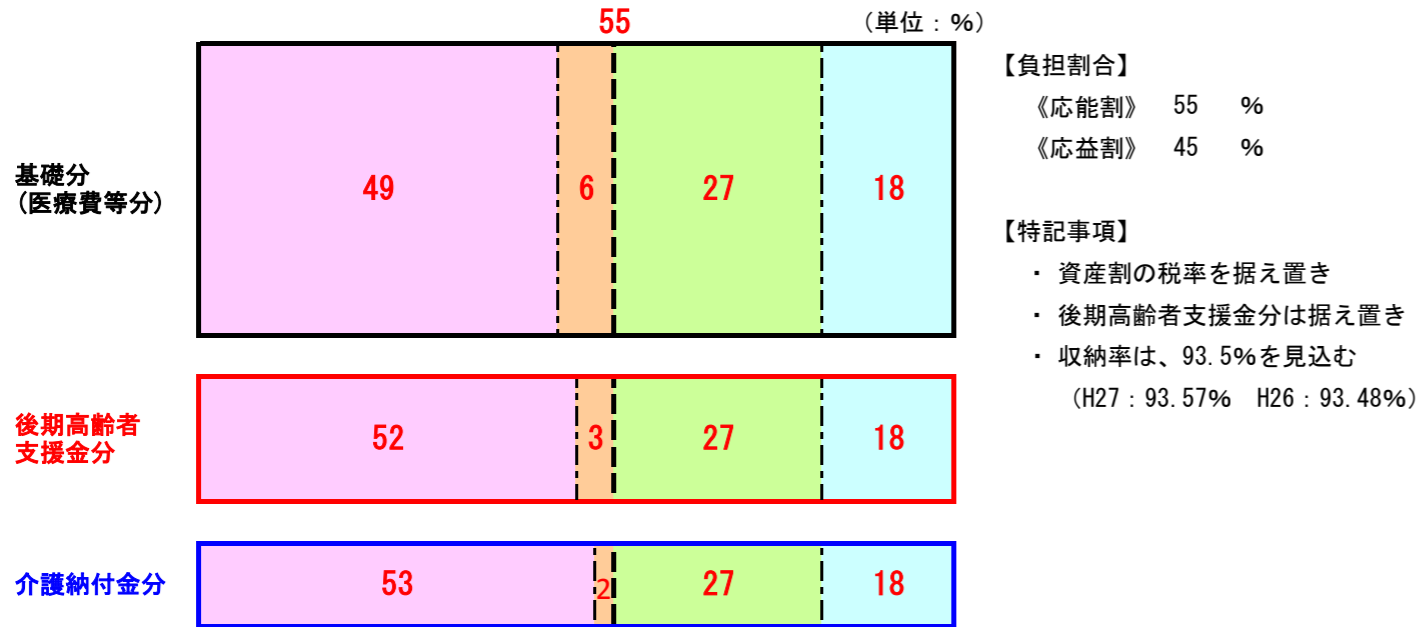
55

（単位：%）

基礎分
（医療費等分）

| 49 | 6 | 27 | 18 |
|---|---|---|---|

後期高齢者
支援金分

| 52 | 3 | 27 | 18 |
|---|---|---|---|

介護納付金分

| 53 | 2 | 27 | 18 |
|---|---|---|---|

【負担割合】
《応能割》 55 %
《応益割》 45 %

【特記事項】
・ 資産割の税率を据え置き
・ 後期高齢者支援金分は据え置き
・ 収納率は、93.5%を見込む
（H27：93.57% H26：93.48%）